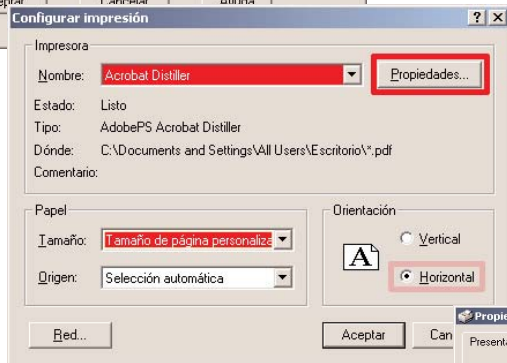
Configurar impresión
? X
Impresora
Nombre: Acrobat Distiller
Propiedades...
Estado: Listo
Tipo: AdobePS Acrobat Distiller
Dónde: C:\Documents and Settings\All Users\Escritorio\*.pdf
Comentario:
Papel
Tamaño: Tamaño de página personaliza
Origen: Selección automática
Orientación
A
Vertical
Horizontal
Red...
Aceptar
Can
Propie
Present